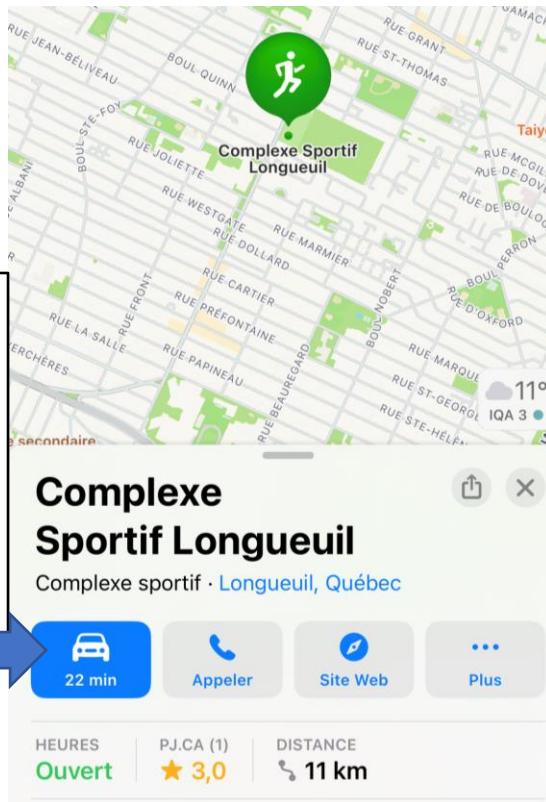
RUE JEAN-BÉLIVEAU
BOUL QUINN
RUE GRANT
RUE ST-THOMAS
GAMACH
Taiy
BOUL STE-FOY
RUE JOLIETTE
Complexe Sportif Longueuil
RUE MCGIL
RUE DE DOV
RUE DE BOULO
ALBANI
RUE WESTGATE
RUE DOLLARD
RUE MARMIER
BOUL PERRON
RUE FRONT
RUE CARTIER
RUE PRÉFONTAINE
BOUL NOBERT
RUE D'OXFORD
RUE LA SALLE
ERCHÈRES
RUE PAPINEAU
RUE BEAUREGARD
RUE MARQU
RUE ST-GEORG
RUE STE-HÉLÈ
11°
IQA 3
e secondaire

Complexe Sportif Longueuil
Complexe sportif · Longueuil, Québec

22 min
Appeler
Site Web
Plus

HEURES
Ouvert
PJ.CA (1)
3,0
DISTANCE
11 km